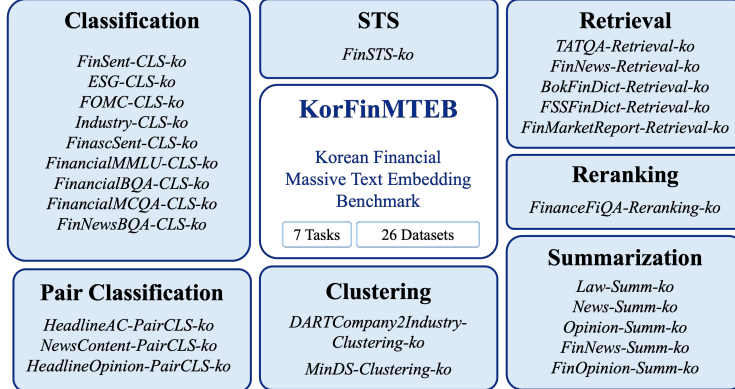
Classification

FinSent-CLS-ko
ESG-CLS-ko
FOMC-CLS-ko
Industry-CLS-ko
FinascSent-CLS-ko
FinancialMMLU-CLS-ko
FinancialBQA-CLS-ko
FinancialMCQA-CLS-ko
FinNewsBQA-CLS-ko

STS

FinSTS-ko

KorFinMTEB

Korean Financial Massive Text Embedding Benchmark

7 Tasks

26 Datasets

Retrieval

TATQA-Retrieval-ko
FinNews-Retrieval-ko
BokFinDict-Retrieval-ko
FSSFinDict-Retrieval-ko
FinMarketReport-Retrieval-ko

Reranking

FinanceFiQA-Reranking-ko

Pair Classification

HeadlineAC-PairCLS-ko
NewsContent-PairCLS-ko
HeadlineOpinion-PairCLS-ko

Clustering

DARTCompany2Industry-Clustering-ko

MinDS-Clustering-ko

Summarization

Law-Summ-ko
News-Summ-ko
Opinion-Summ-ko
FinNews-Summ-ko
FinOpinion-Summ-ko